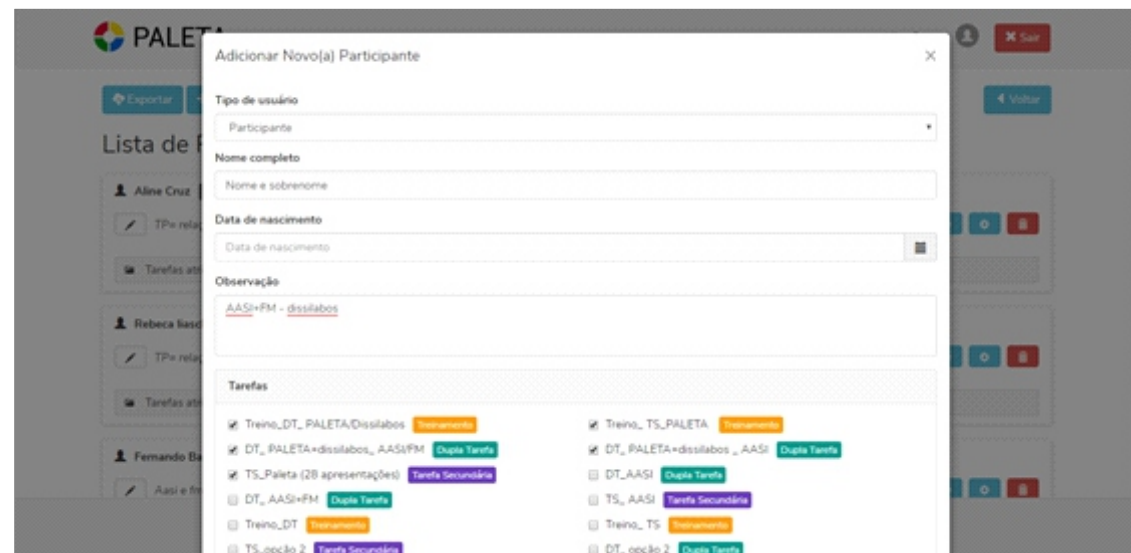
PALETA

Sair

Exportar

Voltar

Lista de

Aline Cruz

TP= rela

Tarefas at

Rebeca lias

TP= rela

Tarefas at

Fernando B

Aasi e f

Adicionar Novo(a) Participante

×

Tipo de usuário

Participante

Nome completo

Nome e sobrenome

Data de nascimento

Data de nascimento

Observação

AASI+FM - dissílabos

Tarefas

Treino_DT_ PALETA/Dissilabos Treinamento

Treino_ TS_PALETA Treinamento

DT_ PALETA+dissilabos_ AASI/FM Dupla Tarefa

DT_ PALETA+dissilabos _ AASI Dupla Tarefa

TS_Paleta (28 apresentações) Tarefa Secundária

DT_AASI Dupla Tarefa

DT_ AASI+FM Dupla Tarefa

TS_ AASI Tarefa Secundária

Treino_DT Treinamento

Treino_ TS Treinamento

TS_opção 2 Tarefa Secundária

DT_ opção 2 Dupla Tarefa